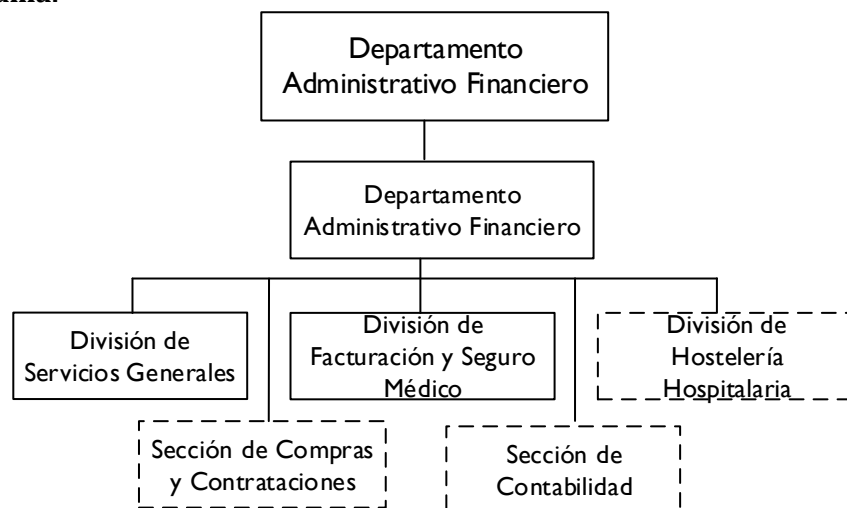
ama.

Departamento Administrativo Financiero

Departamento Administrativo Financiero

División de Servicios Generales

División de Facturación y Seguro Médico

División de Hostelería Hospitalaria

Sección de Compras y Contrataciones

Sección de Contabilidad